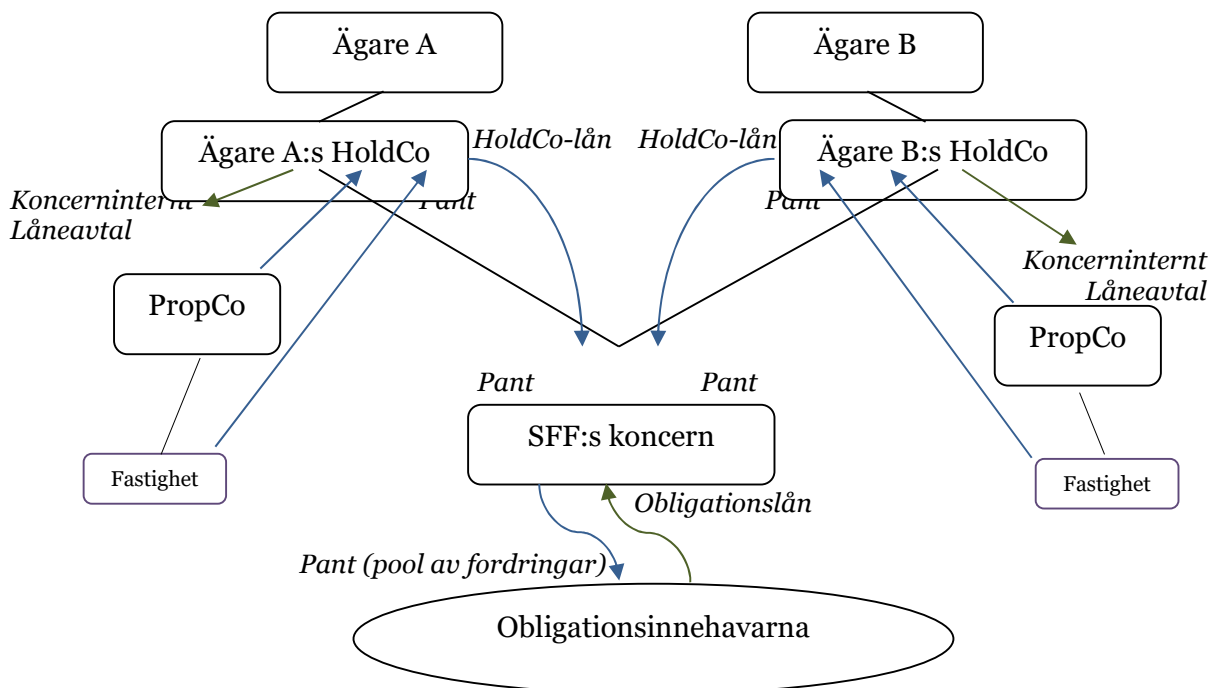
Ägare A

Ägare B

HoldCo-lån

HoldCo-lån

Ägare A:s HoldCo

Ägare B:s HoldCo

Koncerninternt Låneavtal

Pant

Pant

Koncerninternt Låneavtal

PropCo

PropCo

Pant

Pant

SFF:s koncern

Fastighet

Fastighet

Obligationslån

Pant (pool av fordringar)

Obligationsinnehavarna